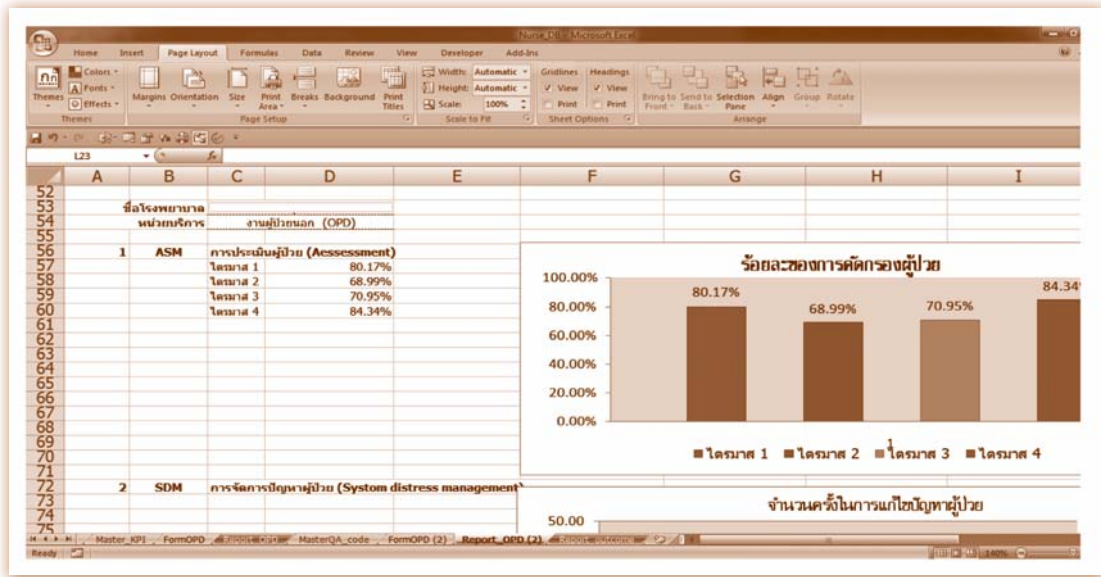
Nurse_DB - Microsoft Excel

Home Insert Page Layout Formulas Data Review View Developer Add-Ins

Themes Colors Fonts Effects Margins Orientation Size Print Area Breaks Background Print Titles Width: Automatic Height: Automatic Scale: 100% Gridlines View Print Headings View Print Bring to Front Send to Back Selection Pane Align Group Rotate

Themes Page Setup Scale to Fit Sheet Options Arrange

L23

| | A | B | C | D | E | F | G | H | I |
|---|---|---|---|---|---|---|---|---|---|
| 52 | | | | | | | | | |
| 53 | | ชื่อโรงพยาบาล | | | | | | | |
| 54 | | หน่วยบริการ | งานผู้ป่วยนอก (OPD) | | | | | | |
| 55 | | | | | | | | | |
| 56 | 1 | ASM | การประเมินผู้ป่วย (Aessessment) | | | | | | |
| 57 | | | ไตรมาส 1 | 80.17% | | | | | |
| 58 | | | ไตรมาส 2 | 68.99% | | | | | |
| 59 | | | ไตรมาส 3 | 70.95% | | | | | |
| 60 | | | ไตรมาส 4 | 84.34% | | | | | |
| 72 | 2 | SDM | การจัดการปัญหาผู้ป่วย (Systom distress management) | | | | | | |

ร้อยละของการคัดกรองผู้ป่วย

100.00%
80.00%
60.00%
40.00%
20.00%
0.00%

80.17% 68.99% 70.95% 84.34

■ ไตรมาส 1 ■ ไตรมาส 2 ■ ไตรมาส 3 ■ ไตรมาส 4

จำนวนครั้งในการแก้ไขปัญหาผู้ป่วย

50.00

Master_KPI FormOPD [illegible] MasterQA_code FormOPD (2) Report_OPD (2) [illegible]

Ready 140%